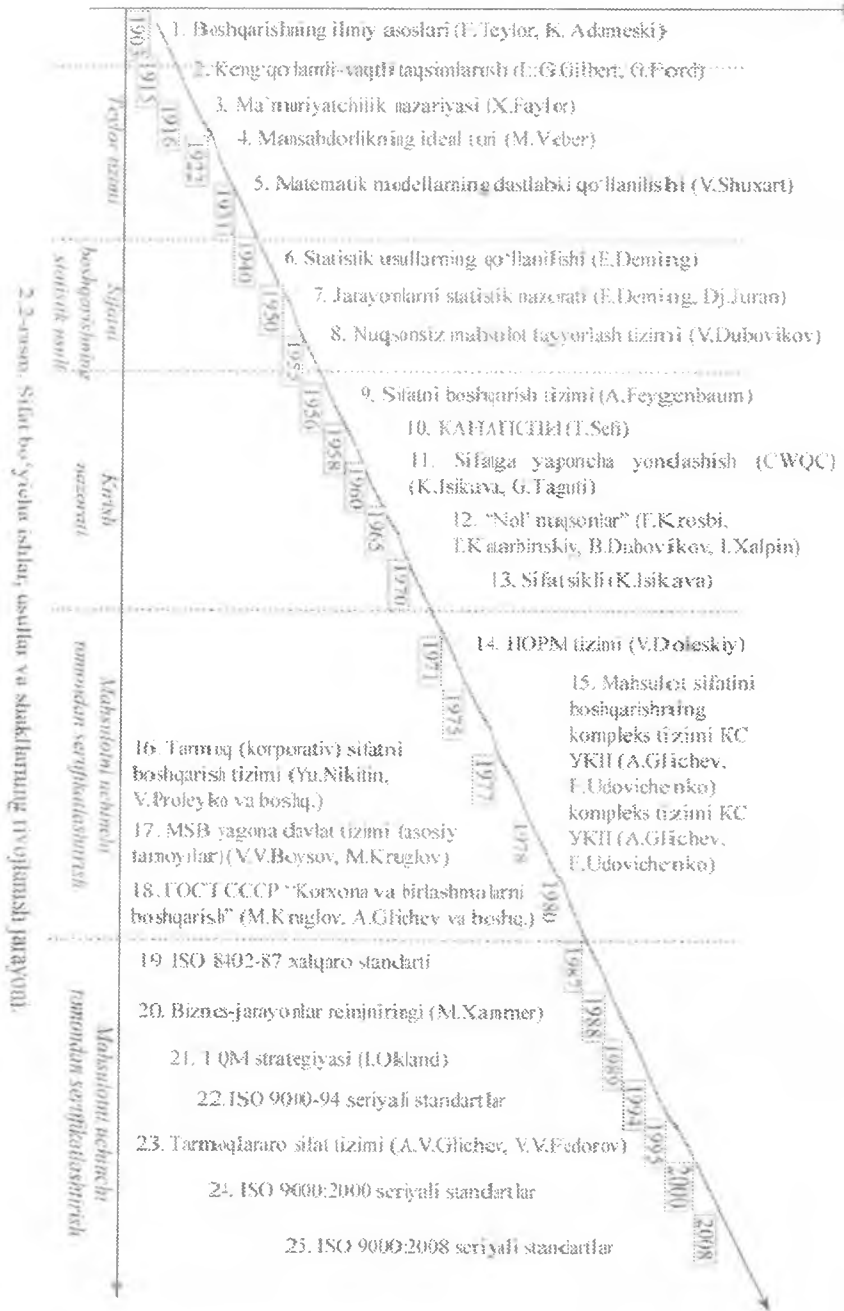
2.2-rasm. Sifat bo'yicha ishlar, usullar va shakllarning rivojlanish jarayoni.

Teylor tizimi

Sifatni boshqarishning statistik usuli

Kirish nazorati

Mahsulotni uchinchi tomondan sertifikatlashtirish

Mahsulotni uchinchi tomondan sertifikatlashtirish

1903 1. Boshqarishning ilmiy asoslari (F.Teylor, K. Adameski)

1915 2. Keng qo'lamli-vaqtli taqsimlanish (L.G.Gilbert, G.Ford)

1916 3. Ma'muriyatchilik nazariyasi (X.Faylor)

1922 4. Mansabdorlikning ideal turi (M.Veber)

1931 5. Matematik modellarning dastlabki qo'llanilishi (V.Shuxart)

1940 6. Statistik usullarning qo'llanilishi (E.Deming)

1950 7. Jarayonlarni statistik nazorati (E.Deming, Dj.Juran)

1955 8. Nuqsonsiz mahsulot tayyorlash tizimi (V.Dubovikov)

1956 9. Sifatni boshqarish tizimi (A.Feygenbaum)

1958 10. КАНАРСПИ (T.Seft)

1960 11. Sifatga yaponcha yondashish (CWQC) (K.Isikava, G.Taguti)

1965 12. "Nol' nuqsonlar" (F.Krosbi, T.Kaarbinskiy, B.Dubovikov, I.Xalpin)

1970 13. Sifat sikli (K.Isikava)

1971 14. НОРМ tizimi (V.Doleskiy)

1975 15. Mahsulot sifatini boshqarishning kompleks tizimi KC УКП (A.Glichev, F.Udovichenko) kompleks tizimi KC УКП (A.Glichev, F.Udovichenko)

1977 16. Tarmoq (korporativ) sifatni boshqarish tizimi (Yu.Nikitin, V.Proleyko va boshq.)

1978 17. MSB yagona davlat tizimi (asosiy tamoyillar) (V.V.Boysov, M.Kruglov)

1980 18. ГОСТ СССР "Korxona va birlashmalarni boshqarish" (M.Kruglov, A.Glichev va boshq.)

1987 19. ISO 8402-87 xalqaro standarti

1988 20. Biznes-jarayonlar reinjiniringi (M.Xammer)

1989 21. TQM strategiyasi (I.Okland)

1994 22. ISO 9000-94 seriyali standartlar

1995 23. Tarmoqlararo sifat tizimi (A.V.Glichev, V.V.Fedorov)

2000 24. ISO 9000:2000 seriyali standartlar

2008 25. ISO 9000:2008 seriyali standartlar